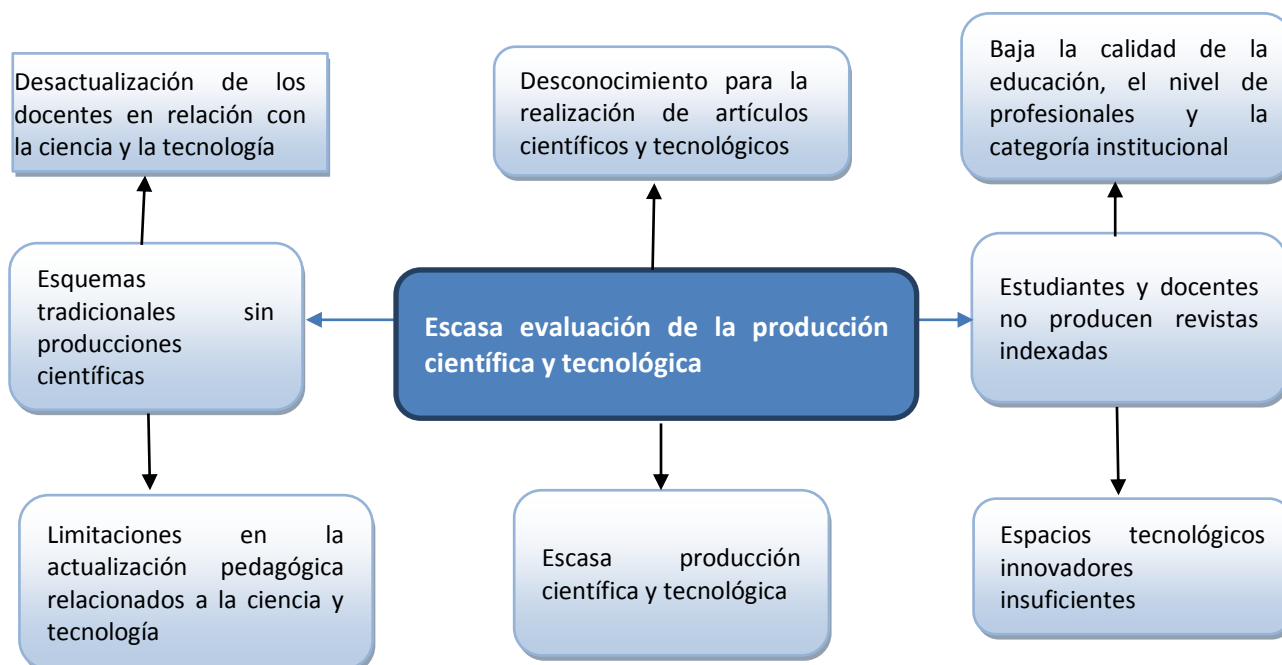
Desactualización de los docentes en relación con la ciencia y la tecnología

Desconocimiento para la realización de artículos científicos y tecnológicos

Baja la calidad de la educación, el nivel de profesionales y la categoría institucional

Esquemas tradicionales sin producciones científicas

Escasa evaluación de la producción científica y tecnológica

Estudiantes y docentes no producen revistas indexadas

Limitaciones en la actualización pedagógica relacionados a la ciencia y tecnología

Escasa producción científica y tecnológica

Espacios tecnológicos innovadores insuficientes